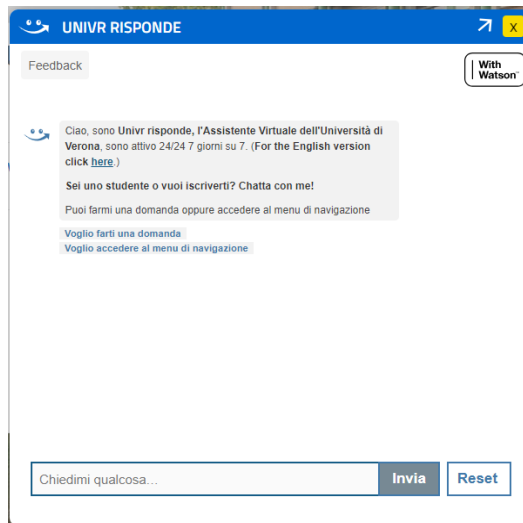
UNIVR RISPONDE

X

Feedback

With Watson

Ciao, sono Univr risponde, l'Assistente Virtuale dell'Università di Verona, sono attivo 24/24 7 giorni su 7. (For the English version click here.)

Sei uno studente o vuoi iscriverti? Chatta con me!

Puoi farmi una domanda oppure accedere al menu di navigazione

Voglio farti una domanda

Voglio accedere al menu di navigazione

Chiedimi qualcosa...

Invia

Reset